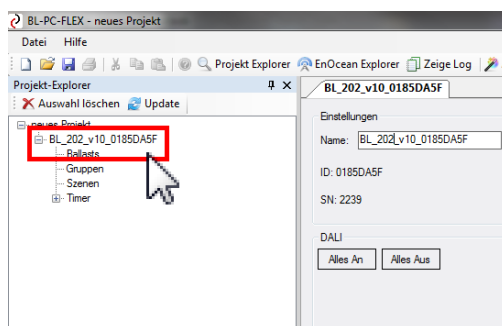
BL-PC-FLEX - neues Projekt

Datei Hilfe

Projekt Explorer EnOcean Explorer Zeige Log

Projekt-Explorer

Auswahl löschen Update

neues Projekt
BL_202_v10_0185DA5F
Ballasts
Gruppen
Szenen
Timer

BL_202_v10_0185DA5F

Einstellungen

Name: BL_202_v10_0185DA5F

ID: 0185DA5F

SN: 2239

DALI

Alles An Alles Aus